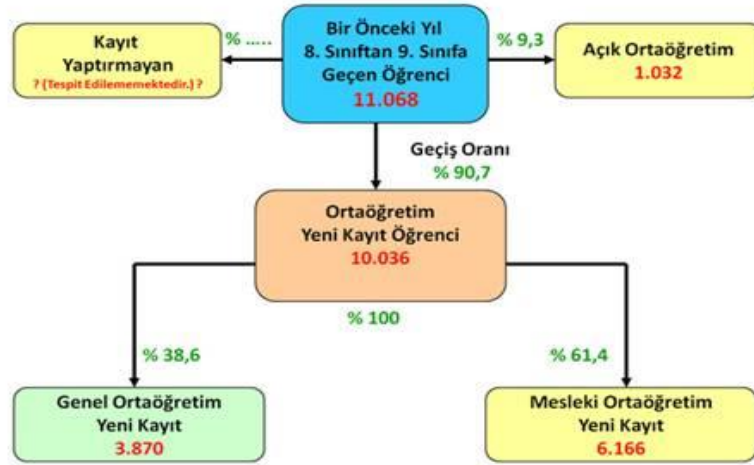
Bir Önceki Yıl 8. Sınıftan 9. Sınıfa Geçen Öğrenci
11.068

% .....

Kayıt Yaptırmayan
? (Tespit Edilememektedir.) ?

% 9,3

Açık Ortaöğretim
1.032

Geçiş Oranı
% 90,7

Ortaöğretim Yeni Kayıt Öğrenci
10.036

% 100

% 38,6

Genel Ortaöğretim Yeni Kayıt
3.870

% 61,4

Mesleki Ortaöğretim Yeni Kayıt
6.166